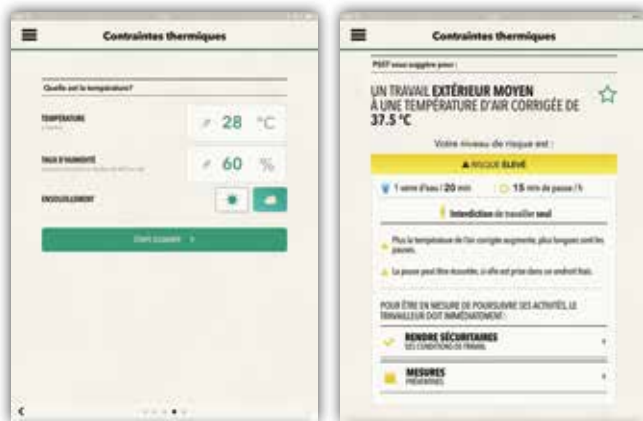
Contraintes thermiques

Quelle est la température?

TEMPÉRATURE

28 °C

TAUX D'HUMIDITÉ

60 %

ENSOLEILLEMENT

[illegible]

<

Contraintes thermiques

PSST vous suggère pour :

UN TRAVAIL EXTÉRIEUR MOYEN À UNE TEMPÉRATURE D'AIR CORRIGÉE DE 37.5 °C

Votre niveau de risque est :

RISQUE ÉLEVÉ

1 verre d'eau / 20 min

15 min de pause / h

Interdiction de travailler seul

Plus la température de l'air corrigée augmente, plus longues sont les pauses.

La pause peut être écourtée, si elle est prise dans un endroit frais.

POUR ÊTRE EN MESURE DE POURSUIVRE SES ACTIVITÉS, LE TRAVAILLEUR DOIT IMMÉDIATEMENT :

RENDRE SÉCURITAIRES
SES CONDITIONS DE TRAVAIL

MESURES
PRÉVENTIVES